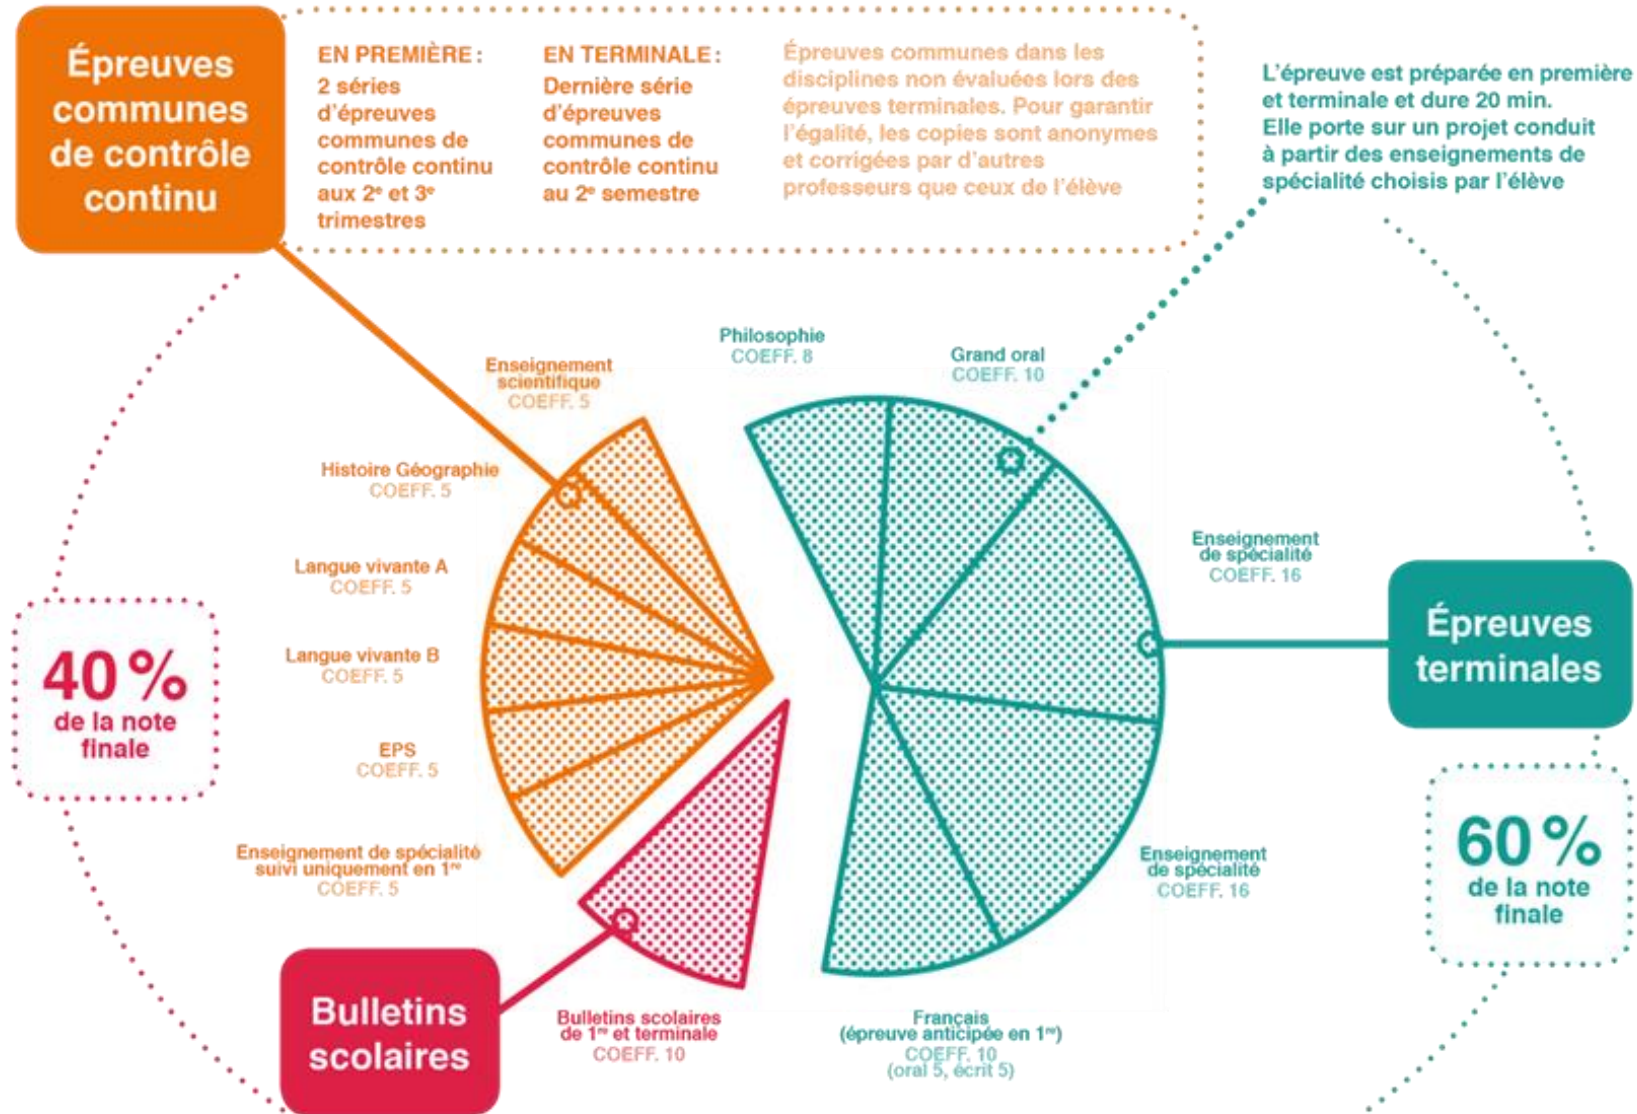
Épreuves communes de contrôle continu

EN PREMIÈRE :
2 séries d'épreuves communes de contrôle continu aux 2$^e$ et 3$^e$ trimestres

EN TERMINALE :
Dernière série d'épreuves communes de contrôle continu au 2$^e$ semestre

Épreuves communes dans les disciplines non évaluées lors des épreuves terminales. Pour garantir l'égalité, les copies sont anonymes et corrigées par d'autres professeurs que ceux de l'élève

L'épreuve est préparée en première et terminale et dure 20 min. Elle porte sur un projet conduit à partir des enseignements de spécialité choisis par l'élève

Enseignement scientifique
COEFF. 5

Philosophie
COEFF. 8

Grand oral
COEFF. 10

Histoire Géographie
COEFF. 5

Langue vivante A
COEFF. 5

Langue vivante B
COEFF. 5

EPS
COEFF. 5

Enseignement de spécialité suivi uniquement en 1$^{re}$
COEFF. 5

Enseignement de spécialité
COEFF. 16

Enseignement de spécialité
COEFF. 16

40 %
de la note finale

Épreuves terminales

60 %
de la note finale

Bulletins scolaires

Bulletins scolaires de 1$^{re}$ et terminale
COEFF. 10

Français
(épreuve anticipée en 1$^{re}$)
COEFF. 10
(oral 5, écrit 5)